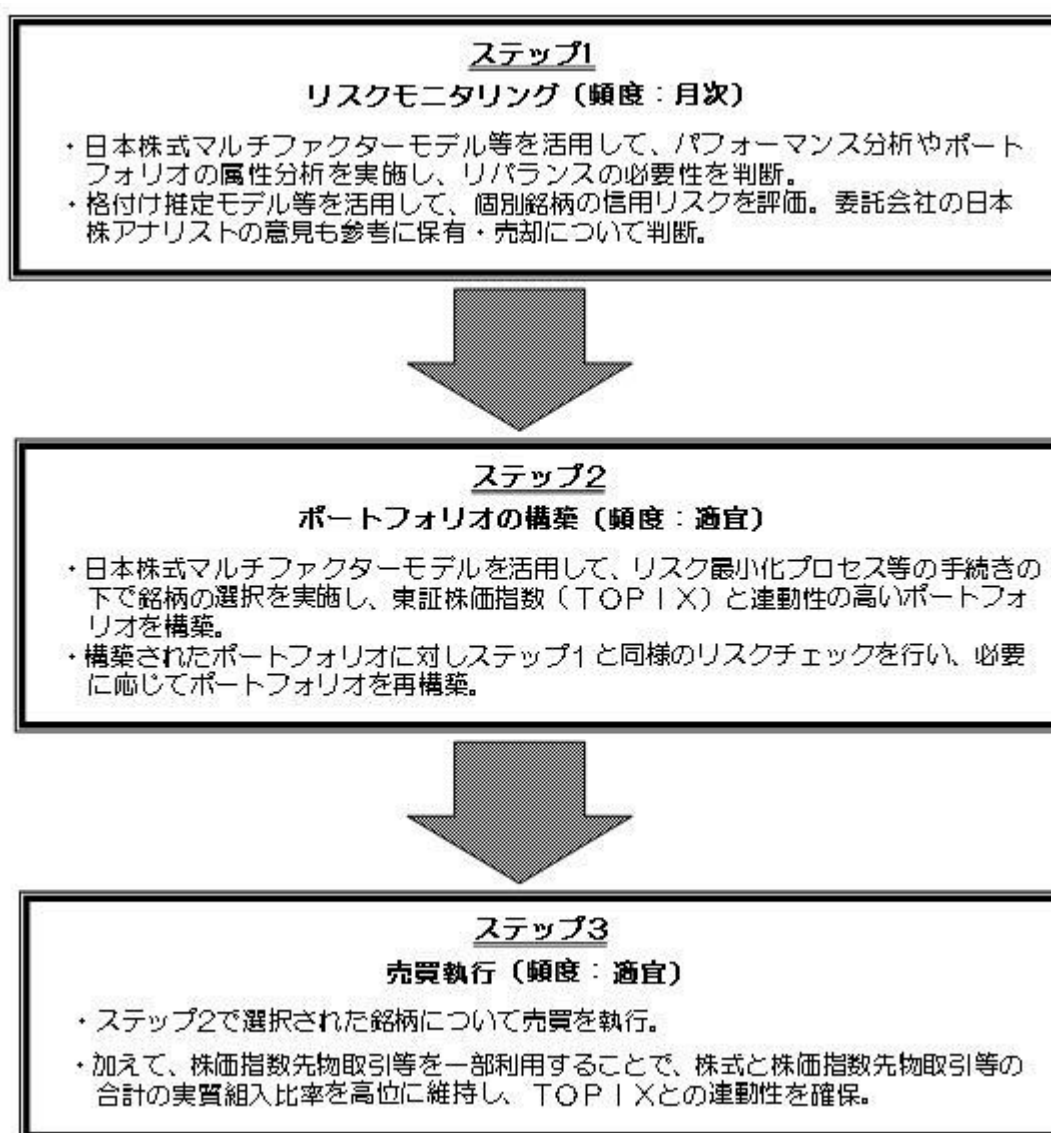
ステップ1
リスクモニタリング（頻度：月次）

・日本株式マルチファクターモデル等を活用して、パフォーマンス分析やポートフォリオの属性分析を実施し、リバランスの必要性を判断。
・格付け推定モデル等を活用して、個別銘柄の信用リスクを評価。委託会社の日本株アナリストの意見も参考に保有・売却について判断。

ステップ2
ポートフォリオの構築（頻度：適宜）

・日本株式マルチファクターモデルを活用して、リスク最小化プロセス等の手続きの下で銘柄の選択を実施し、東証株価指数（ＴＯＰＩＸ）と連動性の高いポートフォリオを構築。
・構築されたポートフォリオに対しステップ1と同様のリスクチェックを行い、必要に応じてポートフォリオを再構築。

ステップ3
売買執行（頻度：適宜）

・ステップ2で選択された銘柄について売買を執行。
・加えて、株価指数先物取引等を一部利用することで、株式と株価指数先物取引等の合計の実質組入比率を高位に維持し、ＴＯＰＩＸとの連動性を確保。